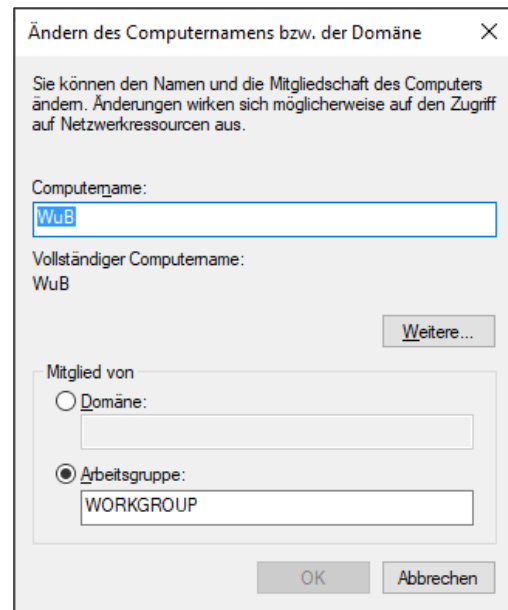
Ändern des Computernamens bzw. der Domäne

×

Sie können den Namen und die Mitgliedschaft des Computers ändern. Änderungen wirken sich möglicherweise auf den Zugriff auf Netzwerkressourcen aus.

Computername:

WuB

Vollständiger Computername:

WuB

Weitere...

Mitglied von

Domäne:

Arbeitsgruppe:

WORKGROUP

OK

Abbrechen